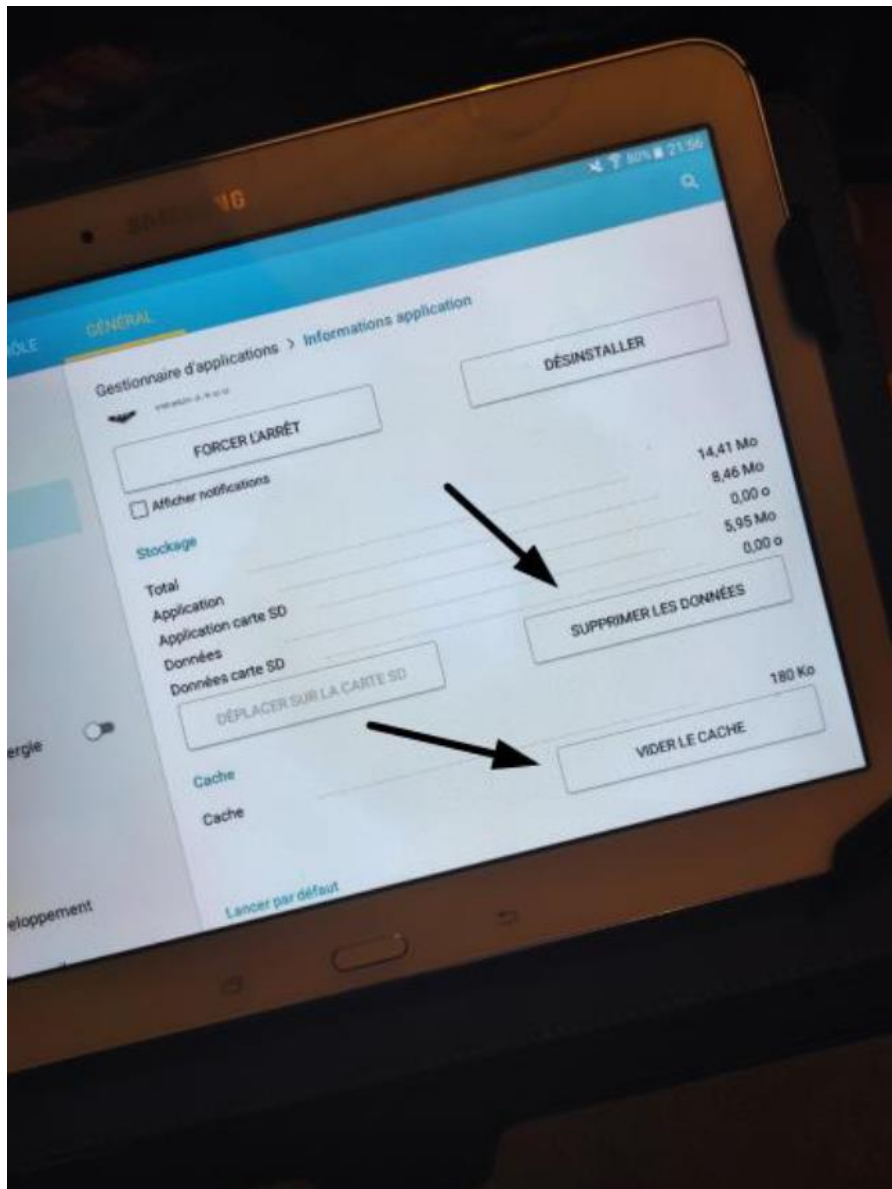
SAMSUNG

80% 21:56

ÔLE GÉNÉRAL

Gestionnaire d'applications > Informations application

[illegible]

FORCER L'ARRÊT

DÉSINSTALLER

Afficher notifications

Stockage

Total 14,41 Mo
Application 8,46 Mo
Application carte SD 0,00 o
Données 5,95 Mo
Données carte SD 0,00 o

DÉPLACER SUR LA CARTE SD

SUPPRIMER LES DONNÉES

Cache

Cache 180 Ko

VIDER LE CACHE

Lancer par défaut

ergie

eloppement